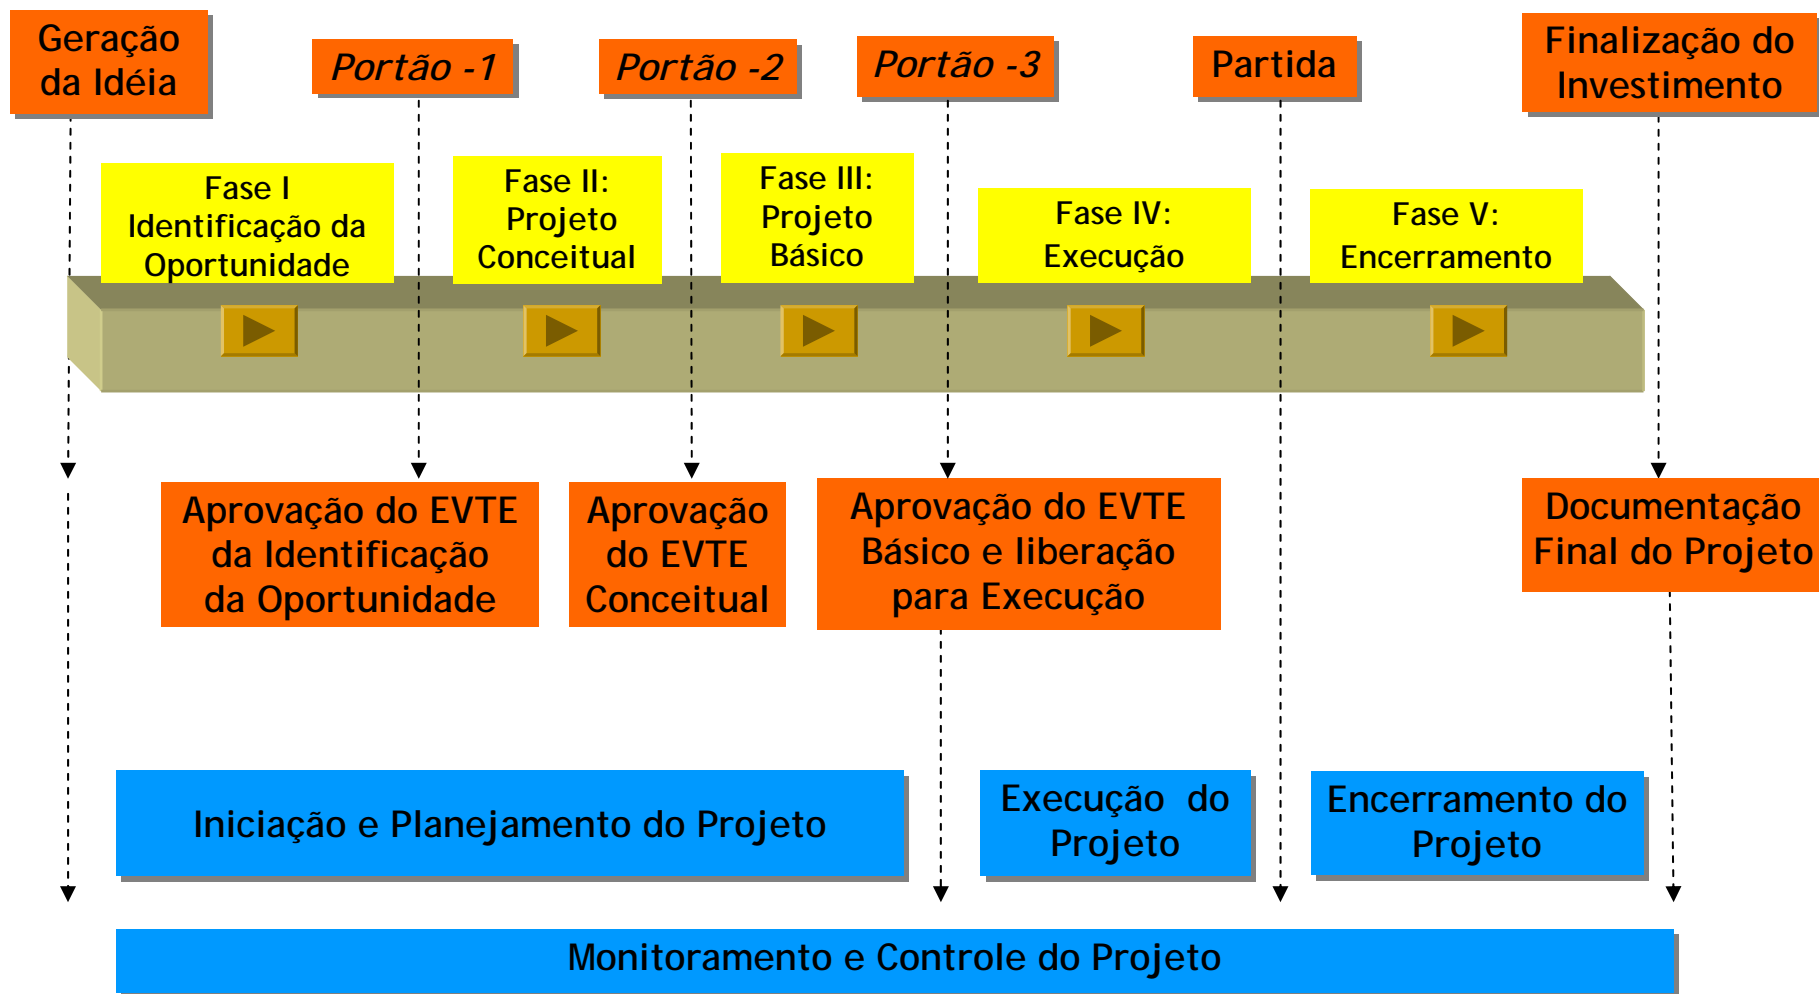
Geração da Idéia

Portão -1

Portão -2

Portão -3

Partida

Finalização do Investimento

Fase I Identificação da Oportunidade

Fase II: Projeto Conceitual

Fase III: Projeto Básico

Fase IV: Execução

Fase V: Encerramento

Aprovação do EVTE da Identificação da Oportunidade

Aprovação do EVTE Conceitual

Aprovação do EVTE Básico e liberação para Execução

Documentação Final do Projeto

Iniciação e Planejamento do Projeto

Execução do Projeto

Encerramento do Projeto

Monitoramento e Controle do Projeto